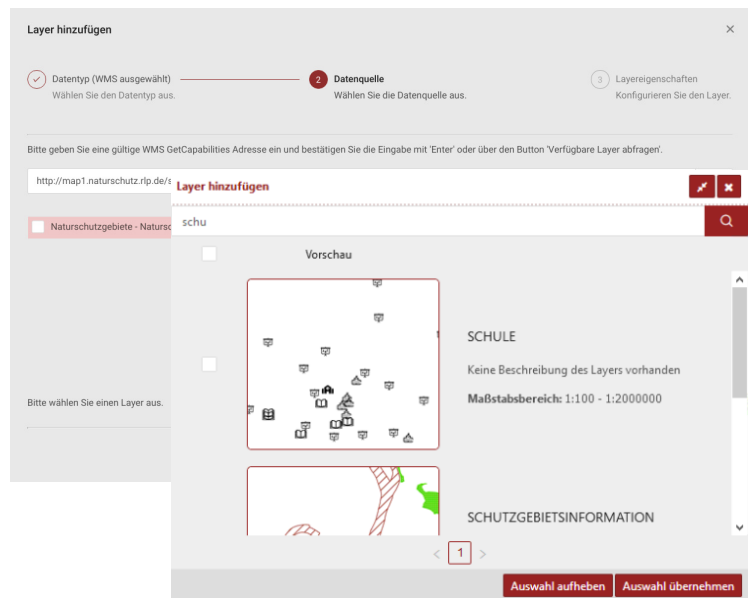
Layer hinzufügen ×

Datentyp (WMS ausgewählt)
Wählen Sie den Datentyp aus.

2 Datenquelle
Wählen Sie die Datenquelle aus.

3 Layereigenschaften
Konfigurieren Sie den Layer.

Bitte geben Sie eine gültige WMS GetCapabilities Adresse ein und bestätigen Sie die Eingabe mit 'Enter' oder über den Button 'Verfügbare Layer abfragen'.

http://map1.naturschutz.rlp.de/s

Naturschutzgebiete - Natursc

Bitte wählen Sie einen Layer aus.

Layer hinzufügen

schu

Vorschau

SCHULE

Keine Beschreibung des Layers vorhanden

Maßstabsbereich: 1:100 - 1:2000000

SCHUTZGEBIETSINFORMATION

1

Auswahl aufheben Auswahl übernehmen